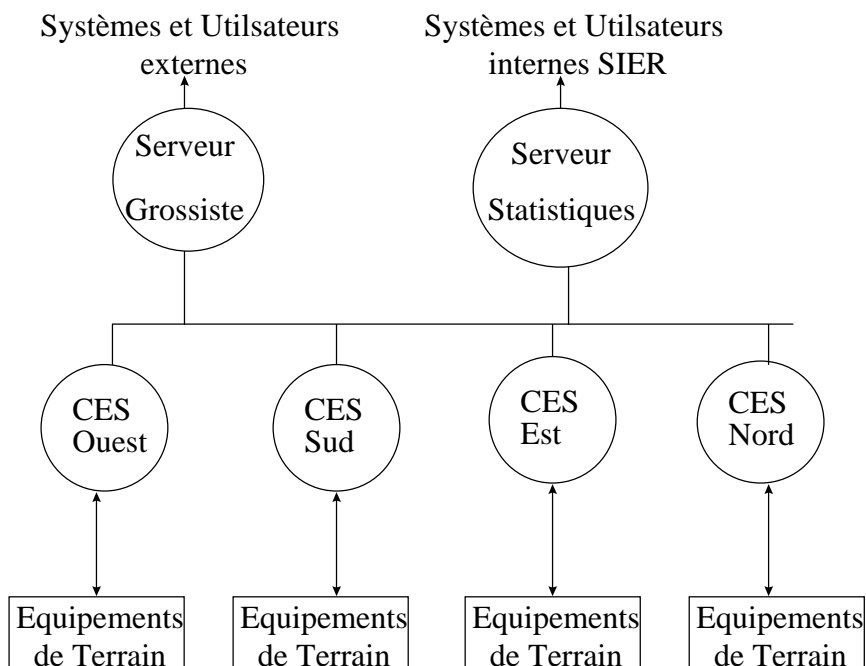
Systèmes et Utilsateurs externes

Systèmes et Utilsateurs internes SIER

Serveur Grossiste

Serveur Statistiques

CES Ouest

CES Sud

CES Est

CES Nord

Equipements de Terrain

Equipements de Terrain

Equipements de Terrain

Equipements de Terrain